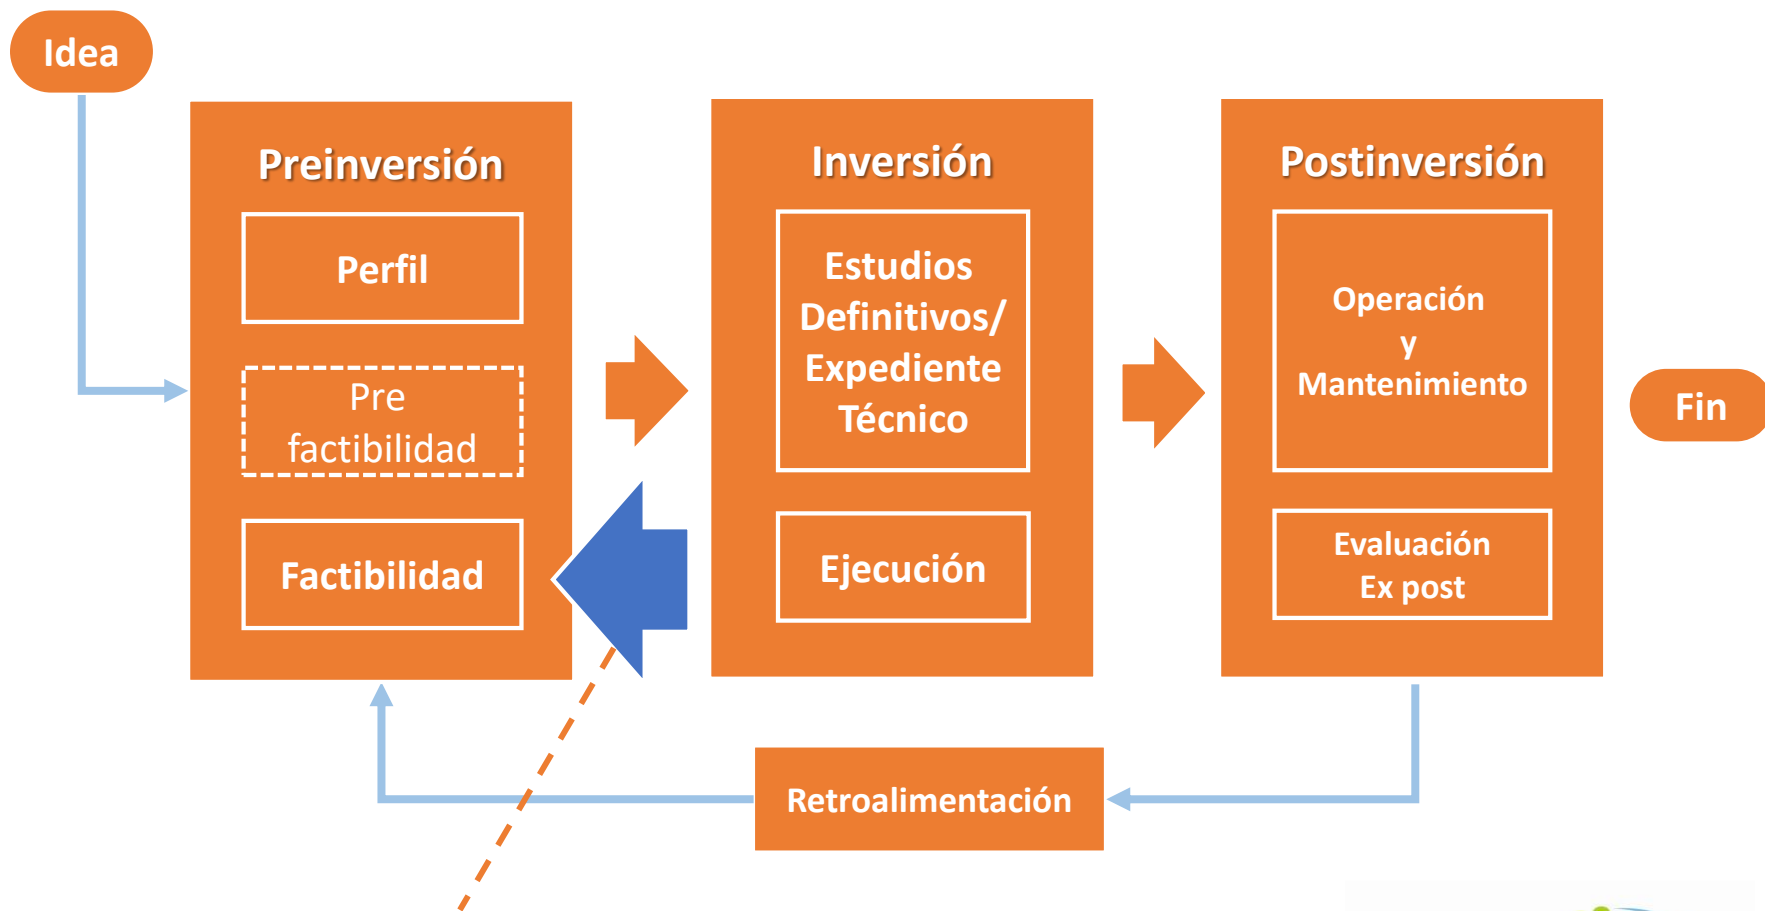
Idea

Preinversión

Perfil

Pre factibilidad

Factibilidad

Inversión

Estudios Definitivos/ Expediente Técnico

Ejecución

Postinversión

Operación y Mantenimiento

Evaluación Ex post

Fin

Retroalimentación